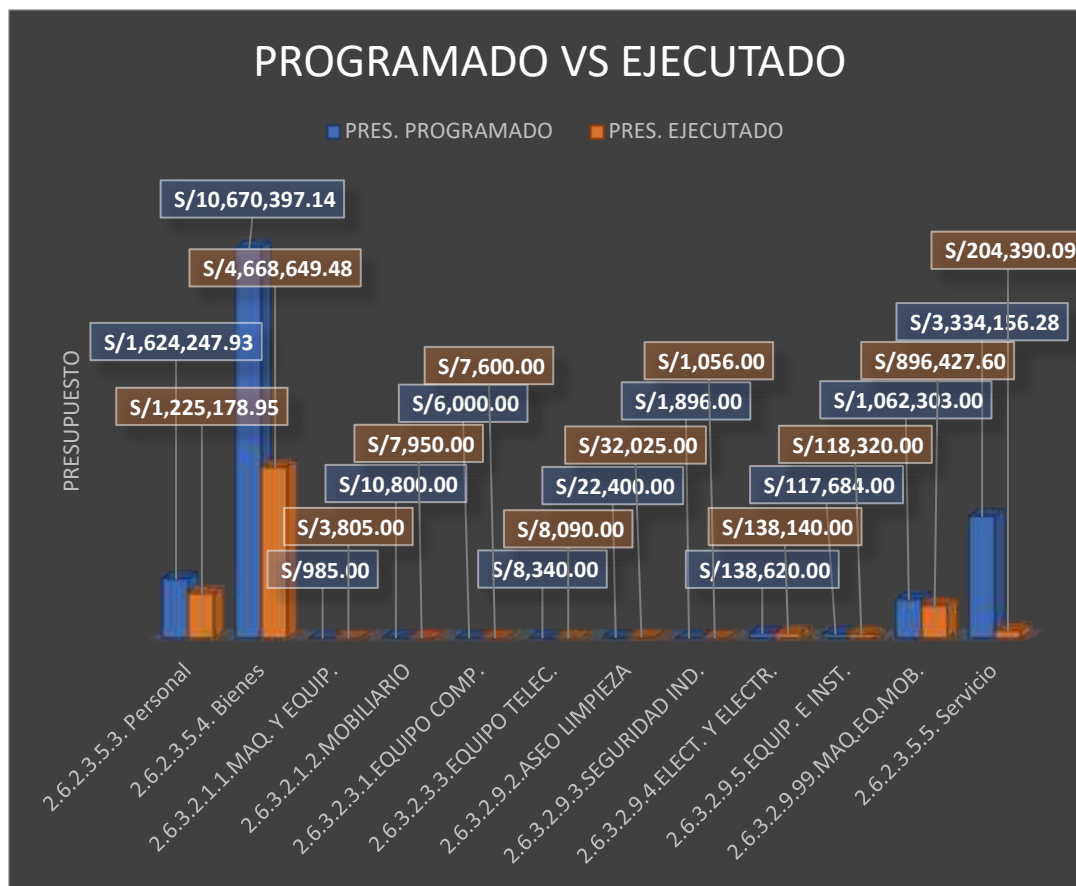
PROGRAMADO VS EJECUTADO

PRES. PROGRAMADO PRES. EJECUTADO

PRESUPUESTO

S/10,670,397.14
S/4,668,649.48
S/1,624,247.93
S/1,225,178.95
S/985.00
S/3,805.00
S/10,800.00
S/7,950.00
S/6,000.00
S/7,600.00
S/8,340.00
S/8,090.00
S/22,400.00
S/32,025.00
S/1,896.00
S/1,056.00
S/138,620.00
S/138,140.00
S/117,684.00
S/118,320.00
S/1,062,303.00
S/896,427.60
S/3,334,156.28
S/204,390.09

2.6.2.3.5.3. Personal
2.6.2.3.5.4. Bienes
2.6.3.2.1.1.MAQ. Y EQUIP.
2.6.3.2.1.2.MOBILIARIO
2.6.3.2.3.1.EQUIPO COMP.
2.6.3.2.3.3.EQUIPO TELEC.
2.6.3.2.9.2.ASEO LIMPIEZA
2.6.3.2.9.3.SEGURIDAD IND.
2.6.3.2.9.4.ELECT. Y ELECTR.
2.6.3.2.9.5.EQUIP. E INST.
2.6.3.2.9.99.MAQ.EQ.MOB.
2.6.2.3.5.5. Servicio